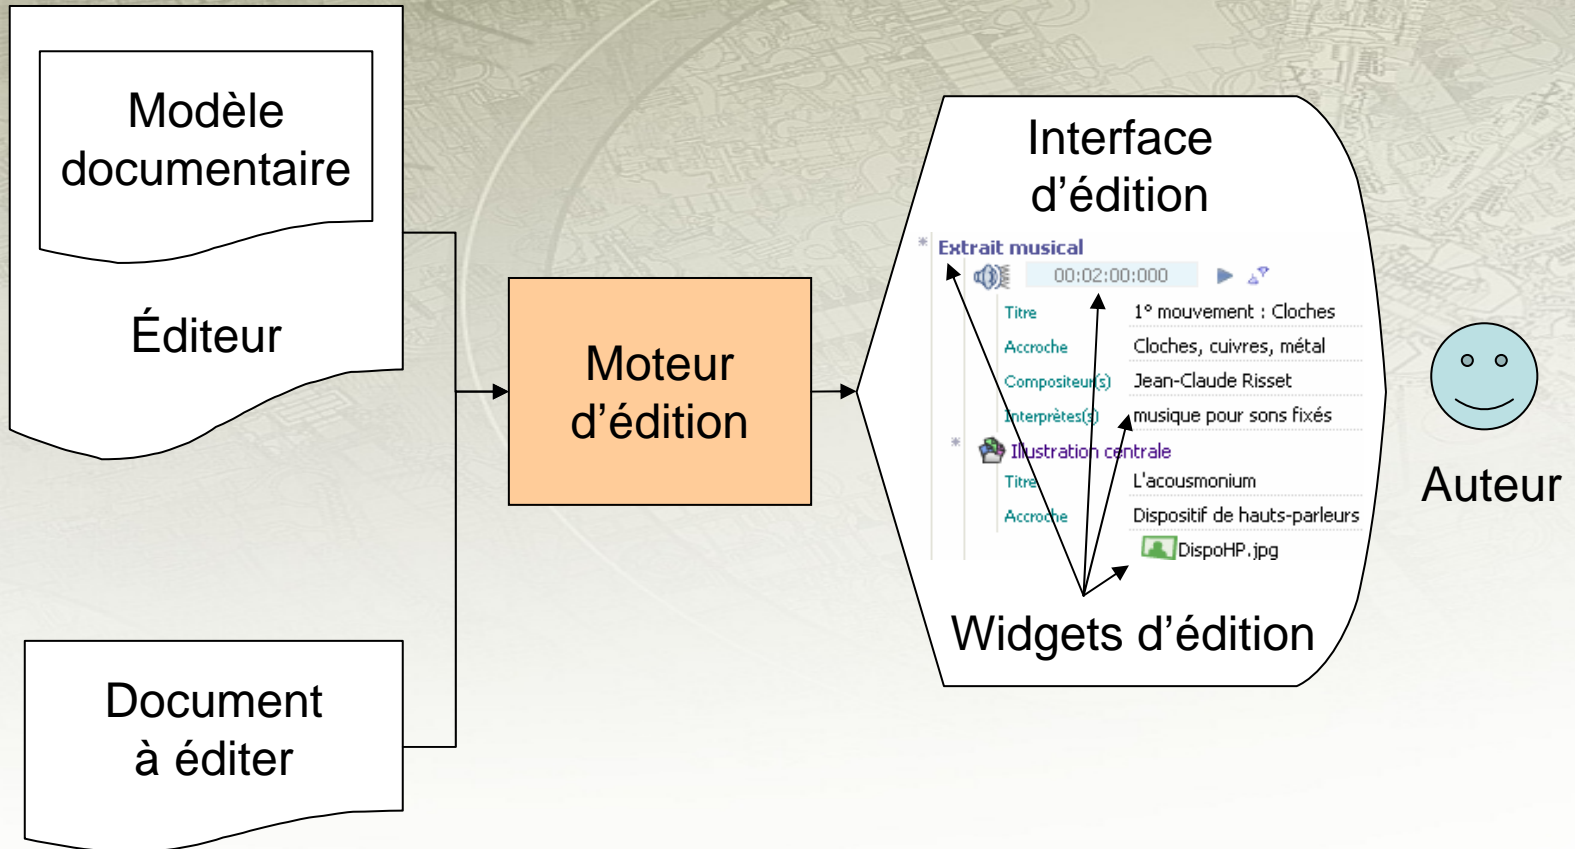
Modèle documentaire

Éditeur

Document à éditer

Moteur d'édition

Interface d'édition

Extrait musical

00:02:00:000

| | |
|---|---|
| Titre | 1° mouvement : Cloches |
| Accroche | Cloches, cuivres, métal |
| Compositeur(s) | Jean-Claude Risset |
| Interprètes(s) | musique pour sons fixés |

Illustration centrale

| | |
|---|---|
| Titre | L'acousmonium |
| Accroche | Dispositif de hauts-parleurs |

DispoHP.jpg

Widgets d'édition

Auteur